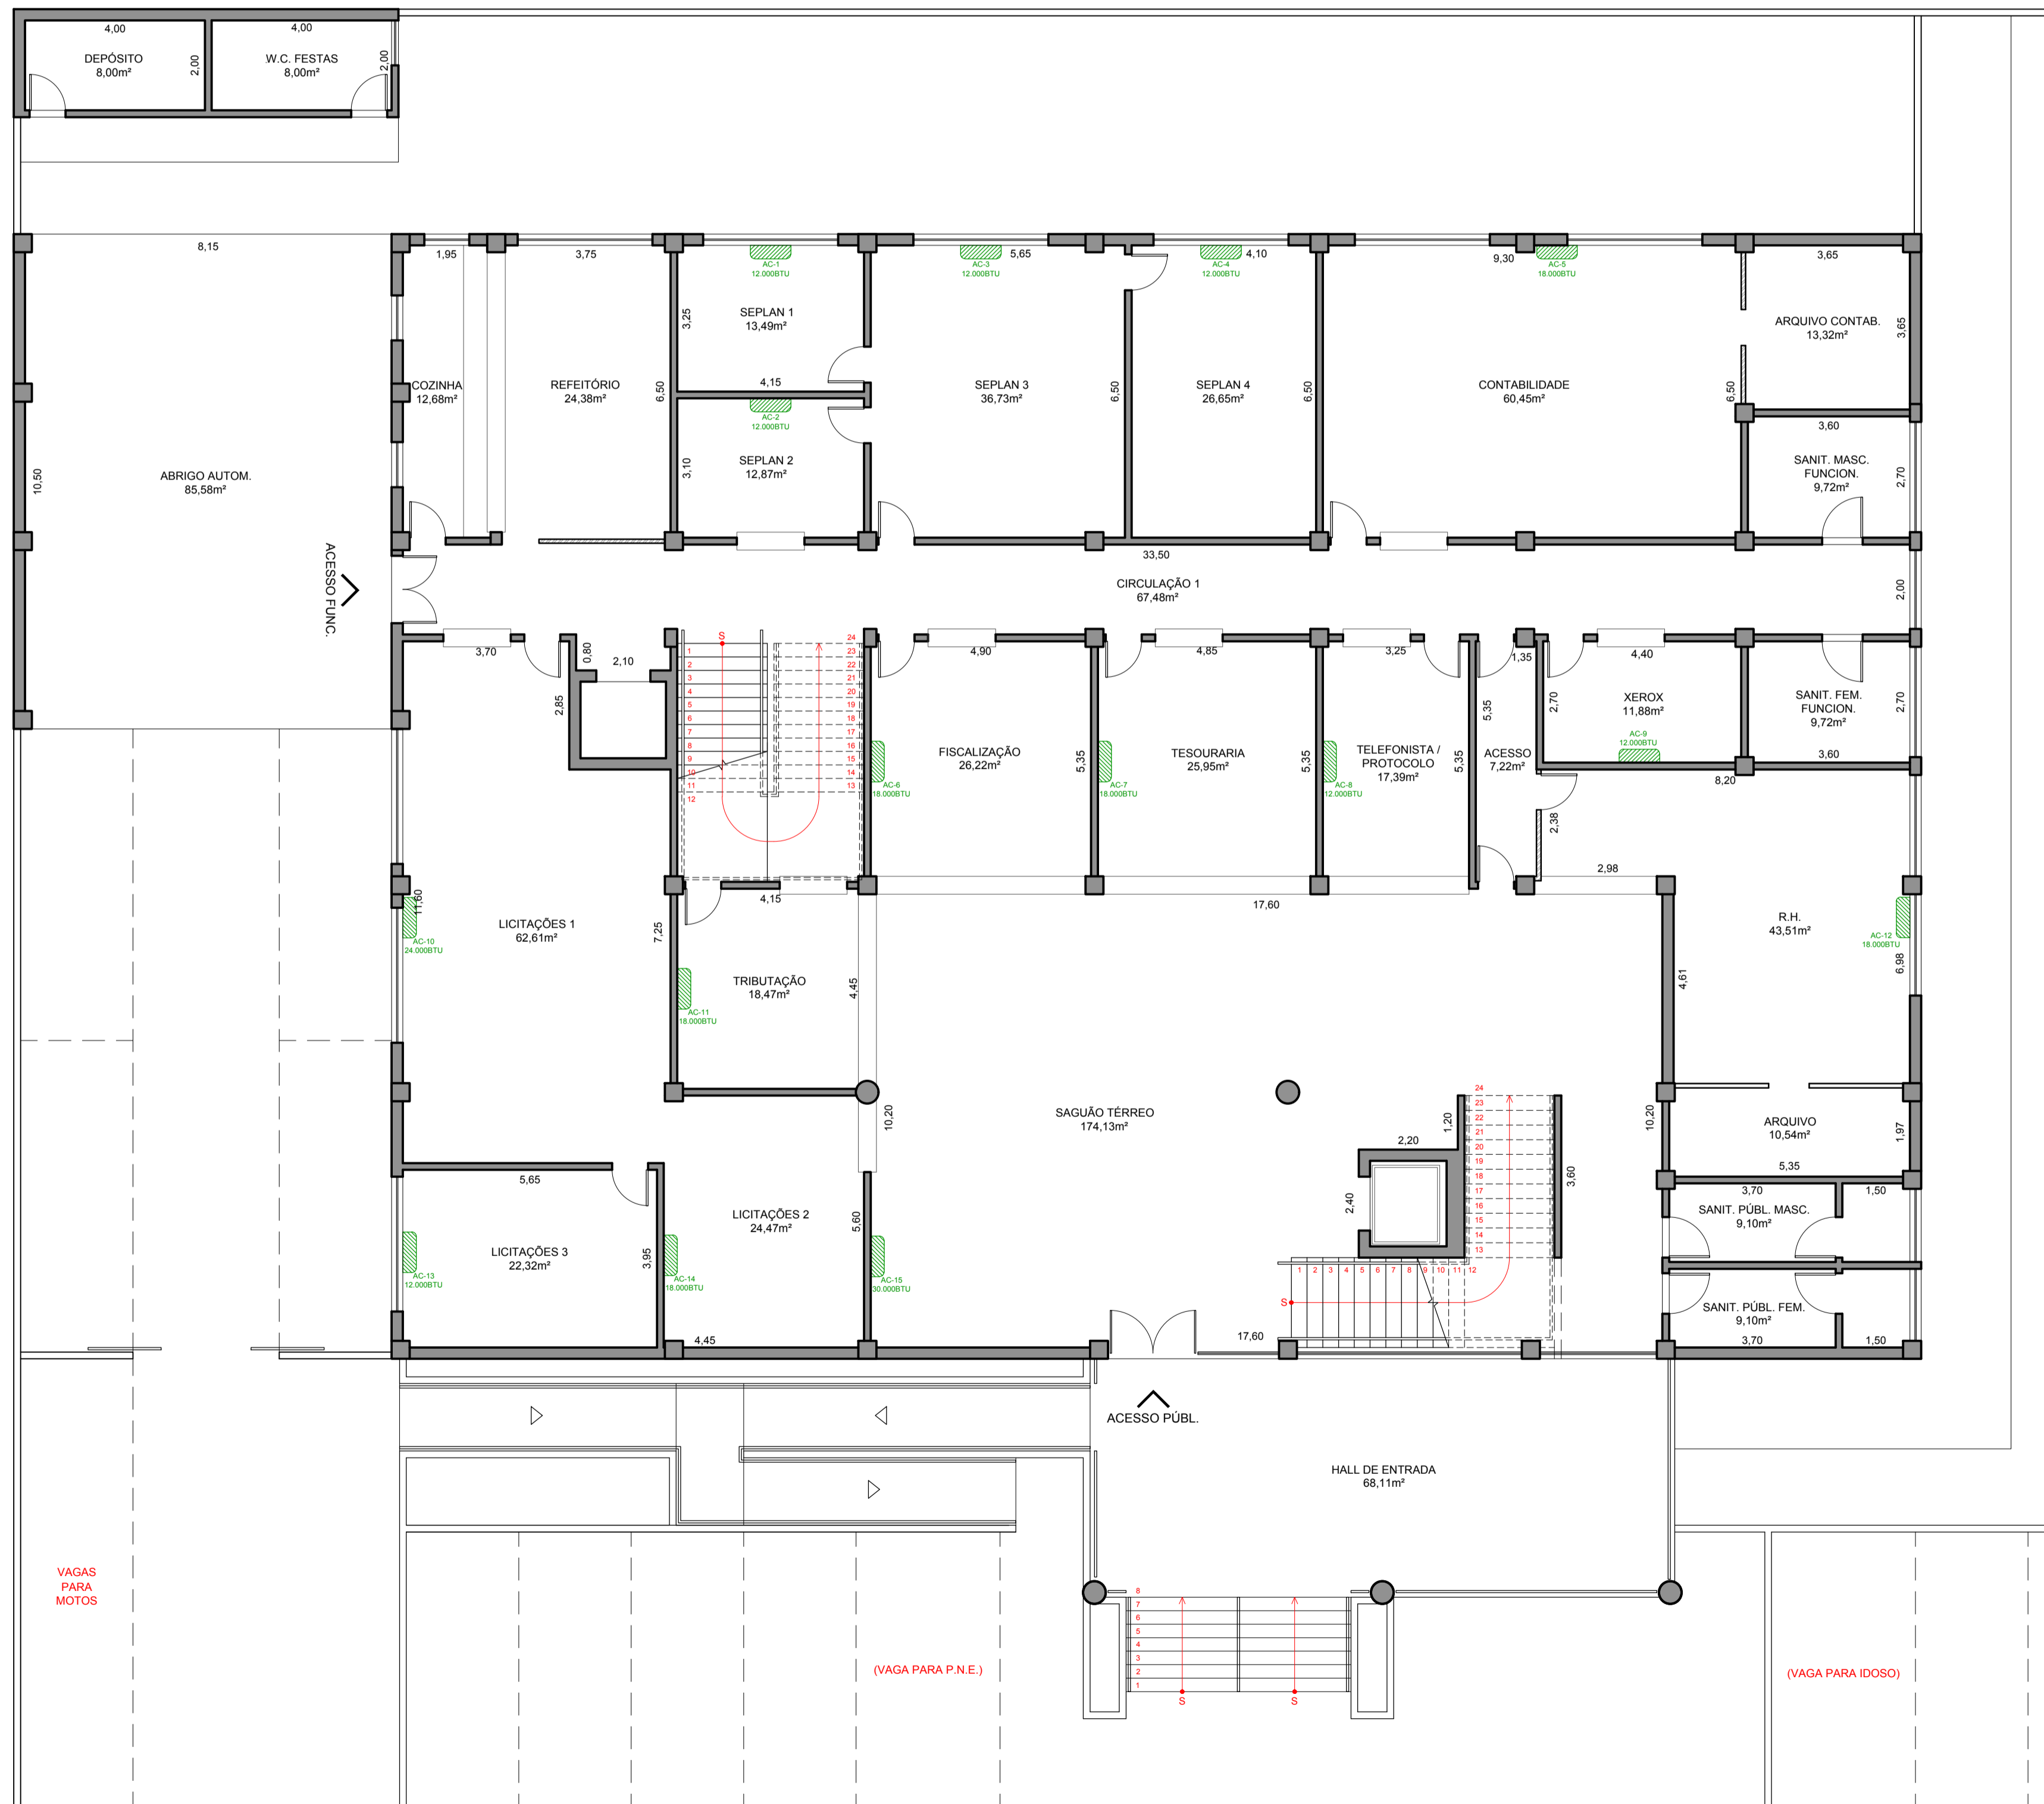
4,00
DEPÓSITO
8,00m²
2,00
4,00
W.C. FESTAS
8,00m²
2,00

8,15
ABRIGO AUTOM.
85,58m²
10,50
ACESSO FUNC.

1,95
COZINHA
12,68m²
3,75
REFEITÓRIO
24,38m²
6,50
3,25
SEPLAN 1
13,49m²
AC-1
12.000BTU
4,15
AC-2
12.000BTU
3,10
SEPLAN 2
12,87m²
AC-3
12.000BTU
5,65
SEPLAN 3
36,73m²
6,50
AC-4
12.000BTU
4,10
SEPLAN 4
26,65m²
6,50
9,30
AC-5
18.000BTU
CONTABILIDADE
60,45m²
6,50
3,65
ARQUIVO CONTAB.
13,32m²
3,65
3,60
SANIT. MASC.
FUNCION.
9,72m²
2,70

33,50
CIRCULAÇÃO 1
67,48m²
2,00

3,70
0,80
2,10
2,85
4,90
FISCALIZAÇÃO
26,22m²
AC-6
18.000BTU
5,35
4,85
TESOURARIA
25,95m²
AC-7
18.000BTU
5,35
3,25
TELEFONISTA /
PROTOCOLO
17,39m²
AC-8
12.000BTU
5,35
1,35
ACESSO
7,22m²
5,35
2,70
4,40
XEROX
11,88m²
AC-9
12.000BTU
SANIT. FEM.
FUNCION.
9,72m²
2,70
3,60
8,20
2,38
2,98

11,60
AC-10
24.000BTU
LICITAÇÕES 1
62,61m²
7,25
4,15
TRIBUTAÇÃO
18,47m²
AC-11
18.000BTU
4,45
17,60
R.H.
43,51m²
AC-12
18.000BTU
6,98
4,61

10,20
SAGUÃO TÉRREO
174,13m²
1,20
2,20
2,40
3,60
10,20
ARQUIVO
10,54m²
1,97
5,35

5,65
LICITAÇÕES 3
22,32m²
AC-13
12.000BTU
3,95
LICITAÇÕES 2
24,47m²
AC-14
18.000BTU
5,60
AC-15
30.000BTU
4,45
17,60
3,70
1,50
SANIT. PÚBL. MASC.
9,10m²
SANIT. PÚBL. FEM.
9,10m²
3,70
1,50

ACESSO PÚBL.
HALL DE ENTRADA
68,11m²

VAGAS
PARA
MOTOS
(VAGA PARA P.N.E.)
(VAGA PARA IDOSO)
S
S
S
S